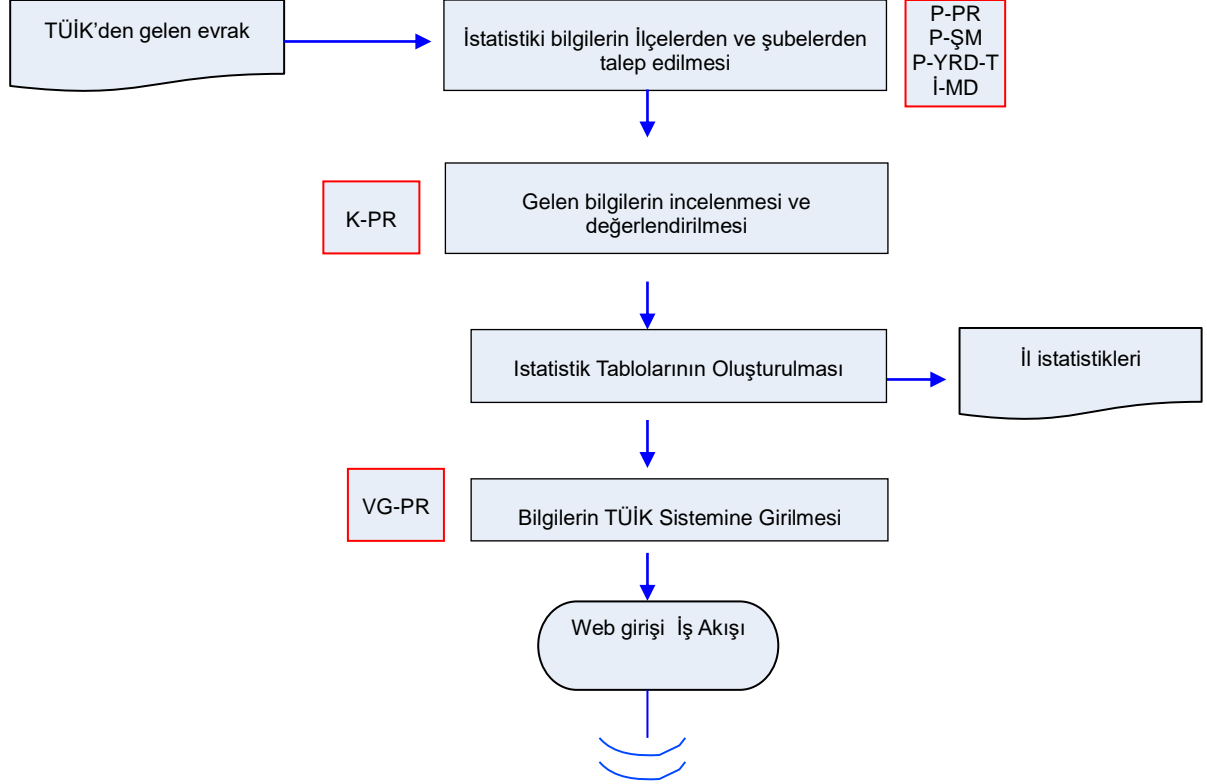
TÜİK'den gelen evrak

İstatistiki bilgilerin İlçelerden ve şubelerden talep edilmesi

P-PR
P-ŞM
P-YRD-T
İ-MD

K-PR

Gelen bilgilerin incelenmesi ve değerlendirilmesi

Istatistik Tablolarının Oluşturulması

İl istatistikleri

VG-PR

Bilgilerin TÜİK Sistemine Girilmesi

Web girişi İş Akışı